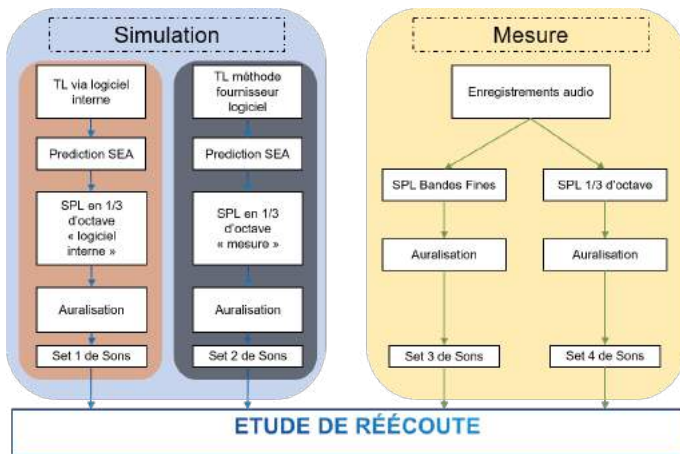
Simulation

TL via logiciel interne

Prediction SEA

SPL en 1/3 d'octave « logiciel interne »

Auralisation

Set 1 de Sons

TL méthode fournisseur logiciel

Prediction SEA

SPL en 1/3 d'octave « mesure »

Auralisation

Set 2 de Sons

Mesure

Enregistrements audio

SPL Bandes Fines

Auralisation

Set 3 de Sons

SPL 1/3 d'octave

Auralisation

Set 4 de Sons

ETUDE DE RÉÉCOUTE